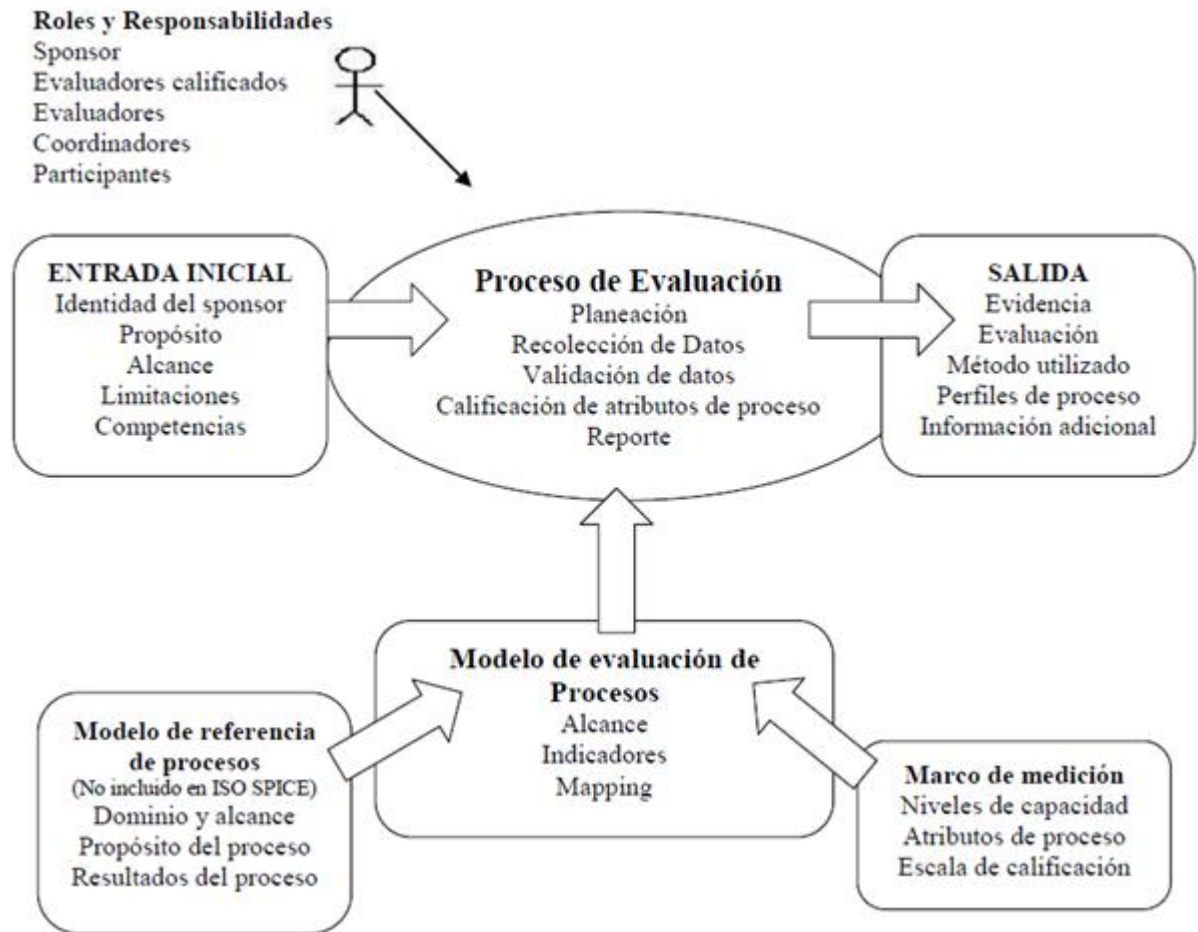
**Roles y Responsabilidades**
Sponsor
Evaluadores calificados
Evaluadores
Coordinadores
Participantes

**ENTRADA INICIAL**
Identidad del sponsor
Propósito
Alcance
Limitaciones
Competencias

**Proceso de Evaluación**
Planeación
Recolección de Datos
Validación de datos
Calificación de atributos de proceso
Reporte

**SALIDA**
Evidencia
Evaluación
Método utilizado
Perfiles de proceso
Información adicional

**Modelo de evaluación de Procesos**
Alcance
Indicadores
Mapping

**Modelo de referencia de procesos**
(No incluido en ISO SPICE)
Dominio y alcance
Propósito del proceso
Resultados del proceso

**Marco de medición**
Niveles de capacidad
Atributos de proceso
Escala de calificación